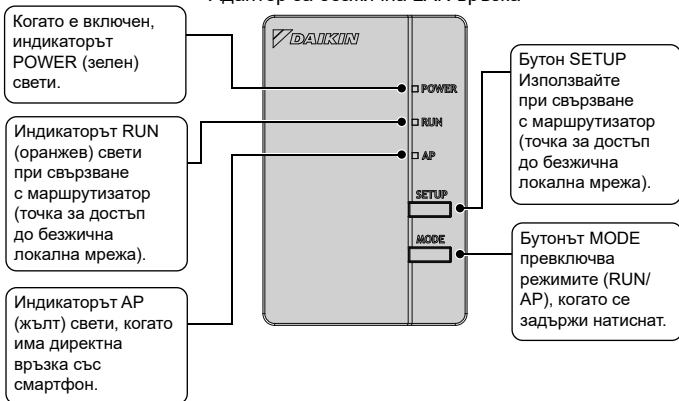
Адаптер за безжична LAN връзка

Когато е включен, индикаторът POWER (зелен) свети.

Индикаторът RUN (оранжев) свети при свързване с маршрутизатор (точка за достъп до безжична локална мрежа).

Индикаторът AP (жълт) свети, когато има директна връзка със смартфон.

DAIKIN

POWER

RUN

AP

SETUP

MODE

Бутон SETUP Използвайте при свързване с маршрутизатор (точка за достъп до безжична локална мрежа).

Бутонът MODE превключва режимите (RUN/AP), когато се задържи натиснат.